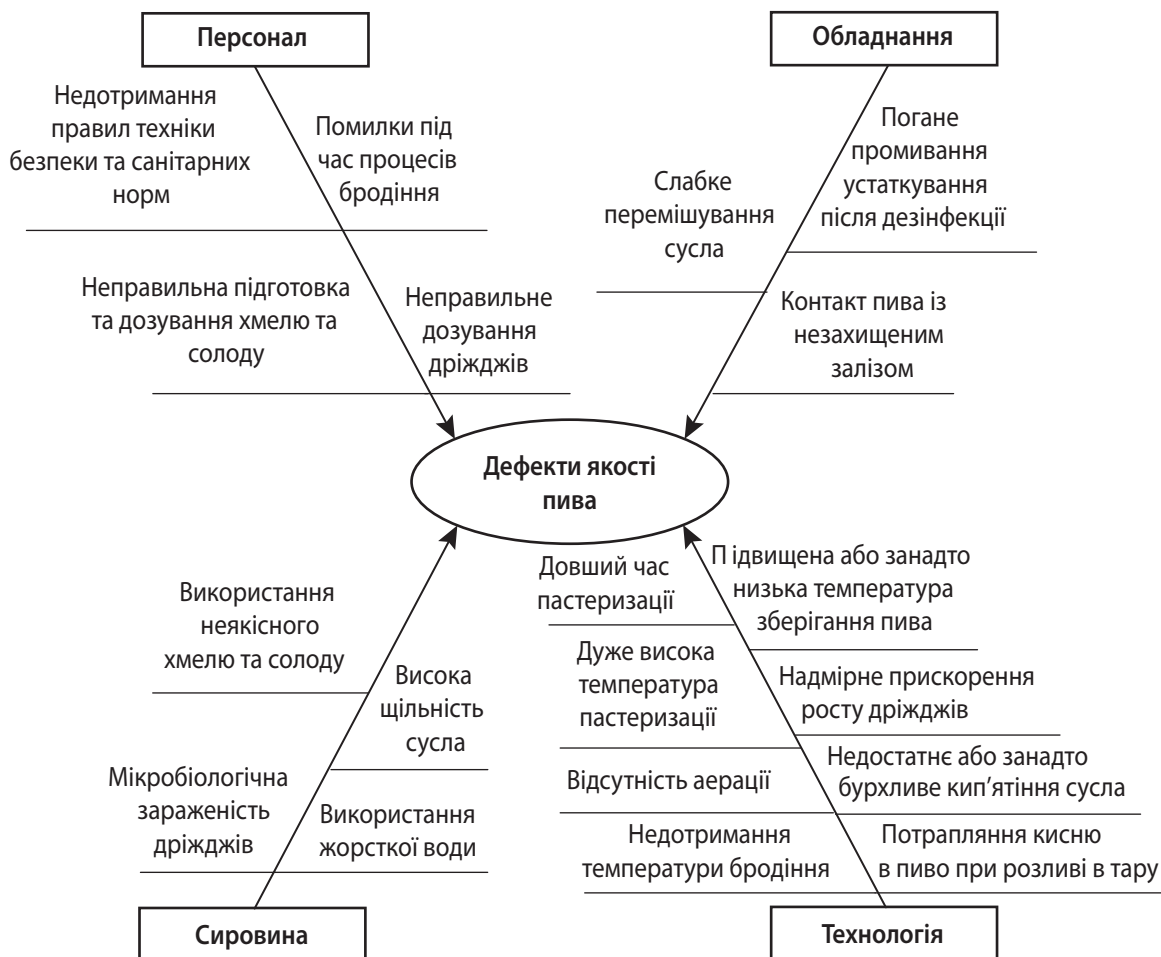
Персонал

Обладнання

Недотримання правил техніки безпеки та санітарних норм

Помилки під час процесів бродіння

Погане промивання устаткування після дезінфекції

Слабке перемішування сусла

Неправильна підготовка та дозування хмелю та солоду

Неправильне дозування дріжджів

Контакт пива із незахищеним залізом

Дефекти якості пива

Довший час пастеризації

П ідвищена або занадто низька температура зберігання пива

Використання неякісного хмелю та солоду

Дуже висока температура пастеризації

Надмірне прискорення росту дріжджів

Висока щільність сусла

Недостатнє або занадто бурхливе кип'ятіння сусла

Мікробіологічна зараженість дріжджів

Відсутність аерації

Використання жорсткої води

Недотримання температури бродіння

Потрапляння кисню в пиво при розливі в тару

Сировина

Технологія